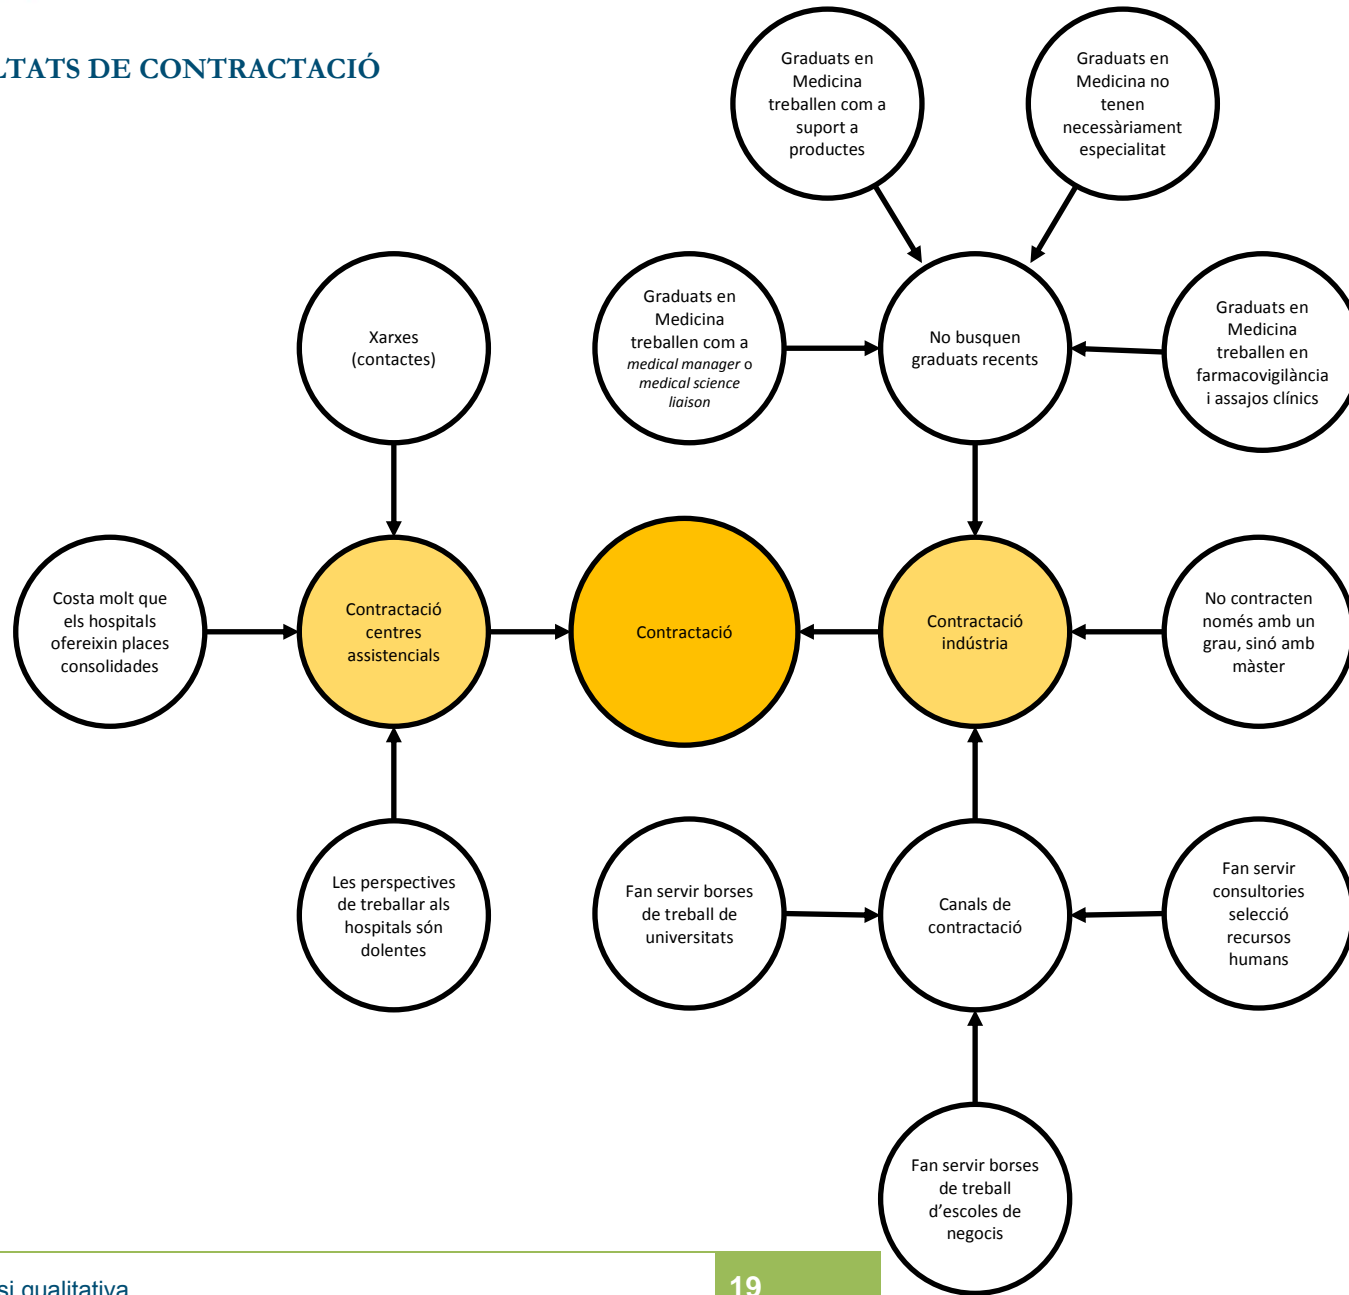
LTATS DE CONTRACTACIÓ

Graduats en Medicina treballen com a suport a productes

Graduats en Medicina no tenen necessàriament especialitat

Xarxes (contactes)

Graduats en Medicina treballen com a *medical manager* o *medical science liaison*

No busquen graduats recents

Graduats en Medicina treballen en farmacovigilància i assajos clínics

Costa molt que els hospitals ofereixin places consolidades

Contractació centres assistencials

Contractació

Contractació indústria

No contracten només amb un grau, sinó amb màster

Les perspectives de treballar als hospitals són dolentes

Fan servir borses de treball de universitats

Canals de contractació

Fan servir consultories selecció recursos humans

Fan servir borses de treball d'escoles de negocis

si qualitativa

19